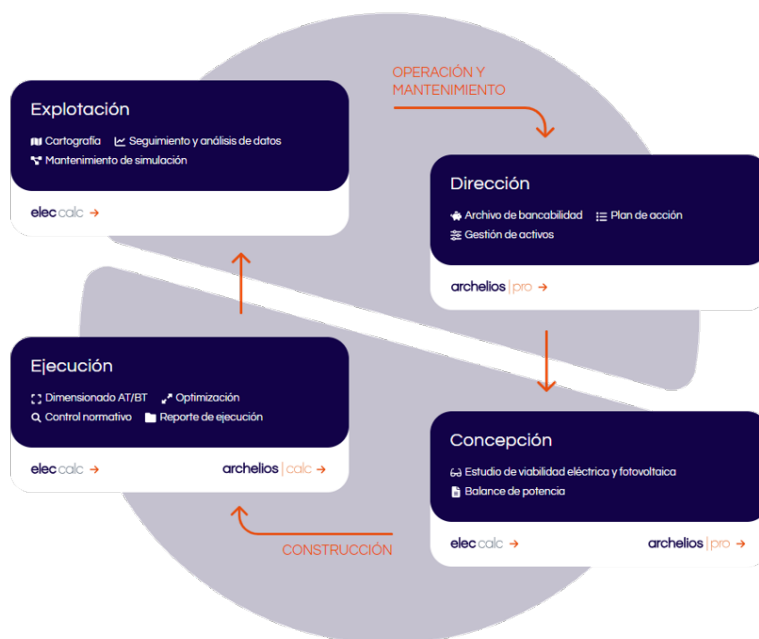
OPERACIÓN Y MANTENIMIENTO

Explotación

Cartografía

Seguimiento y análisis de datos

Mantenimiento de simulación

elec calc →

Dirección

Archivo de bancabilidad

Plan de acción

Gestión de activos

archelios | pro →

Ejecución

Dimensionado AT/BT

Optimización

Control normativo

Reporte de ejecución

elec calc →

archelios | calc →

Concepción

Estudio de viabilidad eléctrica y fotovoltaica

Balance de potencia

elec calc →

archelios | pro →

CONSTRUCCIÓN